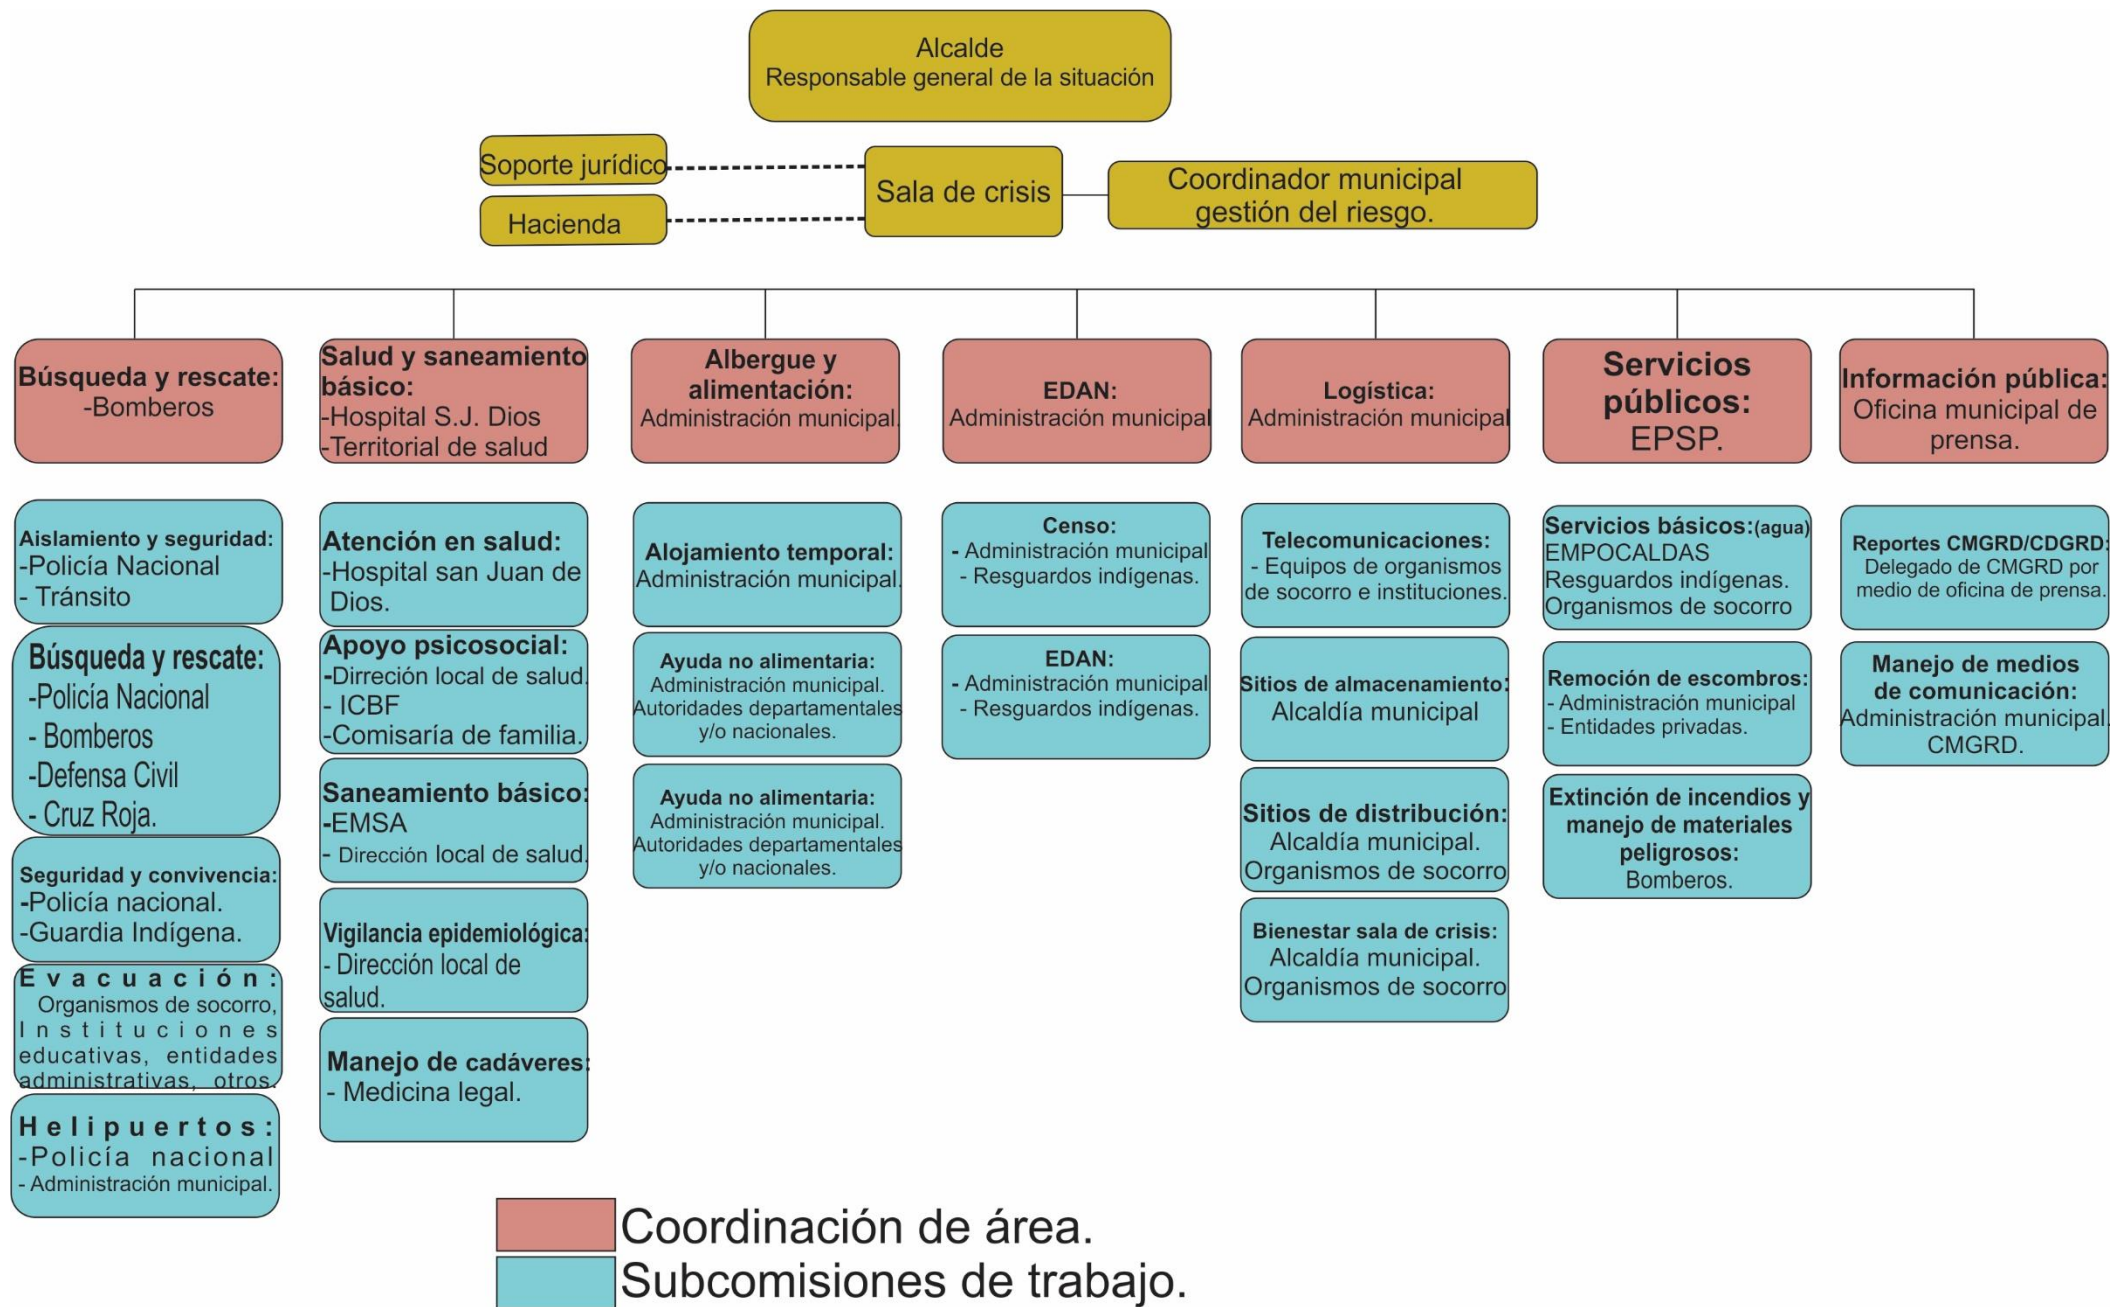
Alcalde
Responsable general de la situación

Soporte jurídico

Hacienda

Sala de crisis

Coordinador municipal gestión del riesgo.

Búsqueda y rescate:
-Bomberos

Salud y saneamiento básico:
-Hospital S.J. Dios
-Territorial de salud

Albergue y alimentación:
Administración municipal.

EDAN:
Administración municipal

Logística:
Administración municipal

Servicios públicos:
EPSP.

Información pública:
Oficina municipal de prensa.

Aislamiento y seguridad:
-Policía Nacional
- Tránsito

Búsqueda y rescate:
-Policía Nacional
- Bomberos
-Defensa Civil
- Cruz Roja.

Seguridad y convivencia:
-Policía nacional.
-Guardia Indígena.

Evacuación:
Organismos de socorro, Instituciones educativas, entidades administrativas, otros.

Helipuertos:
-Policía nacional
- Administración municipal.

Atención en salud:
-Hospital san Juan de Dios.

Apoyo psicosocial:
-Dirreción local de salud.
- ICBF
-Comisaría de familia.

Saneamiento básico:
-EMSA
- Dirección local de salud.

Vigilancia epidemiológica:
- Dirección local de salud.

Manejo de cadáveres:
- Medicina legal.

Alojamiento temporal:
Administración municipal.

Ayuda no alimentaria:
Administración municipal.
Autoridades departamentales y/o nacionales.

Ayuda no alimentaria:
Administración municipal.
Autoridades departamentales y/o nacionales.

Censo:
- Administración municipal
- Resguardos indígenas.

EDAN:
- Administración municipal
- Resguardos indígenas.

Telecomunicaciones:
- Equipos de organismos de socorro e instituciones.

Sitios de almacenamiento:
Alcaldía municipal

Sitios de distribución:
Alcaldía municipal.
Organismos de socorro

Bienestar sala de crisis:
Alcaldía municipal.
Organismos de socorro

Servicios básicos:(agua)
EMPOCALDAS
Resguardos indígenas.
Organismos de socorro

Remoción de escombros:
- Administración municipal
- Entidades privadas.

Extinción de incendios y manejo de materiales peligrosos:
Bomberos.

Reportes CMGRD/CDGRD:
Delegado de CMGRD por medio de oficina de prensa.

Manejo de medios de comunicación:
Administración municipal.
CMGRD.

Coordinación de área.
Subcomisiones de trabajo.